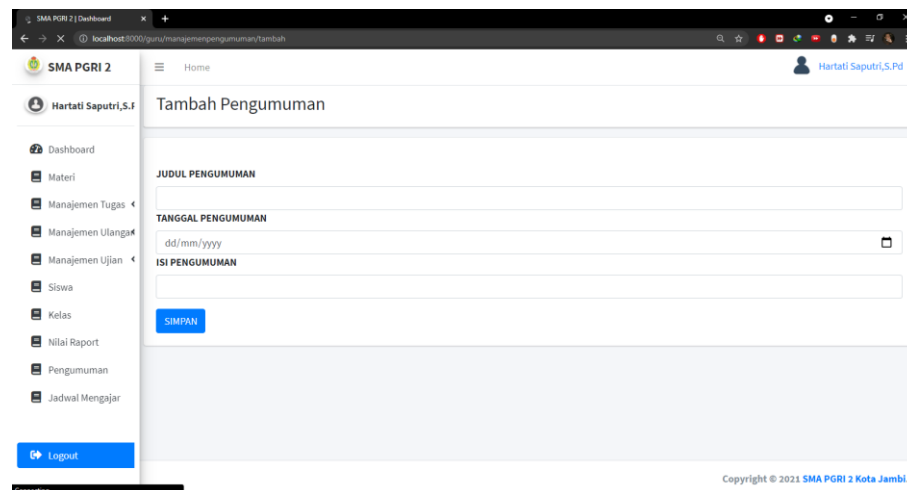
SMA PGRI 2 | Dashboard
localhost:8000/guru/manajemenpengumuman/tambah

SMA PGRI 2
Home
Hartati Saputri,S.Pd

Hartati Saputri,S.F

Tambah Pengumuman

Dashboard
Materi
Manajemen Tugas
Manajemen Ulanga
Manajemen Ujian
Siswa
Kelas
Nilai Raport
Pengumuman
Jadwal Mengajar

JUDUL PENGUMUMAN

TANGGAL PENGUMUMAN
dd/mm/yyyy
ISI PENGUMUMAN

SIMPAN

Logout

Copyright © 2021 SMA PGRI 2 Kota Jambi.